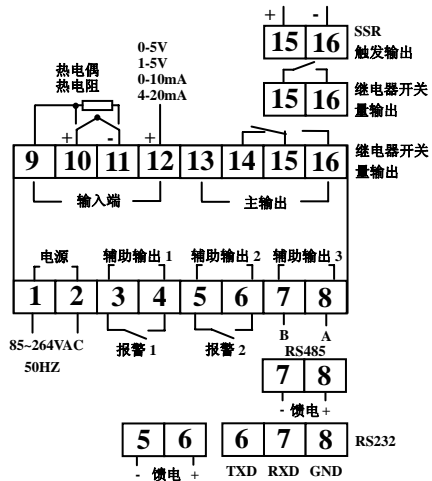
+ -
SSR
15 16 触发输出

15 16 继电器开关量输出

热电偶
热电阻

0-5V
1-5V
0-10mA
4-20mA

+ - +

9 10 11 12 13 14 15 16 继电器开关量输出

输入端 主输出

电源 辅助输出 1 辅助输出 2 辅助输出 3

1 2 3 4 5 6 7 8

85~264VAC
50HZ

报警 1 报警 2

B A
RS485

7 8
- 馈电 +

5 6
- 馈电 +

6 7 8 RS232
TXD RXD GND